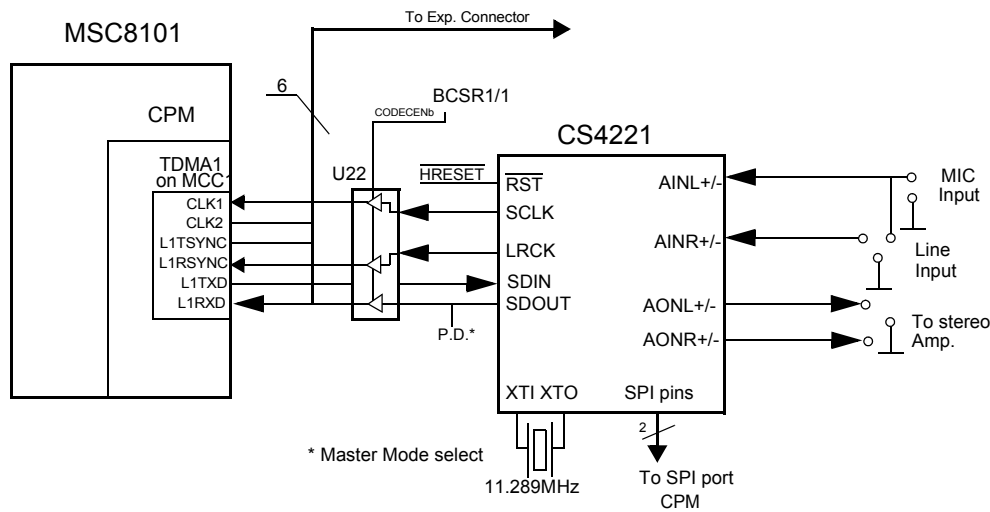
MSC8101

To Exp. Connector

6

CPM

BCSR1/1

CODECENb

CS4221

TDMA1 on MCC1

U22

$\overline{HRESET}$

$\overline{RST}$

AINL+/-

MIC Input

CLK1

CLK2

SCLK

L1TSYNC

L1RSYNC

LRCK

AINR+/-

Line Input

L1TXD

SDIN

L1RXD

SDOUT

AONL+/-

P.D.*

AONR+/-

To stereo Amp.

XTI XTO

SPI pins

2

* Master Mode select

11.289MHz

To SPI port CPM